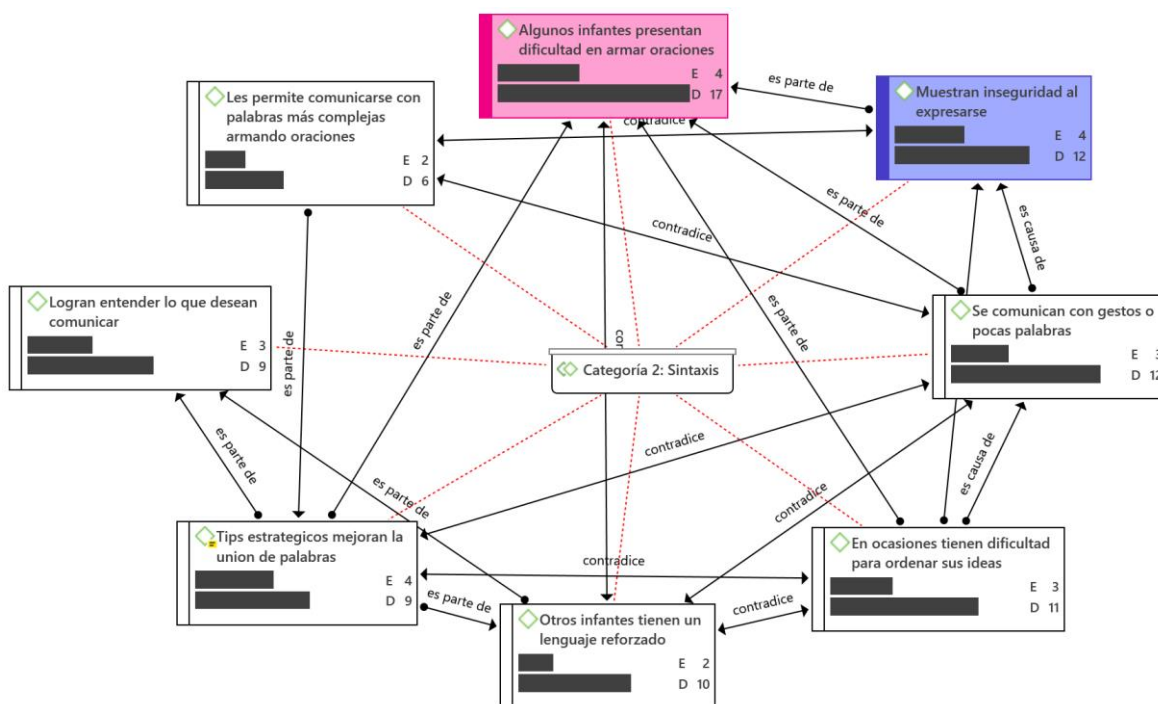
Algunos infantes presentan dificultad en armar oraciones
E 4
D 17

Les permite comunicarse con palabras más complejas armando oraciones
E 2
D 6

Muestran inseguridad al expresarse
E 4
D 12

es parte de

contradice

es parte de

es causa de

contradice

Logran entender lo que desean comunicar
E 3
D 9

es parte de

es parte de

contradice

es parte de

Se comunican con gestos o pocas palabras
E 3
D 12

Categoría 2: Sintaxis

es parte de

contradice

es parte de

es causa de

contradice

Tips estrategicos mejoran la union de palabras
E 4
D 9

contradice

En ocasiones tienen dificultad para ordenar sus ideas
E 3
D 11

es parte de

contradice

Otros infantes tienen un lenguaje reforzado
E 2
D 10